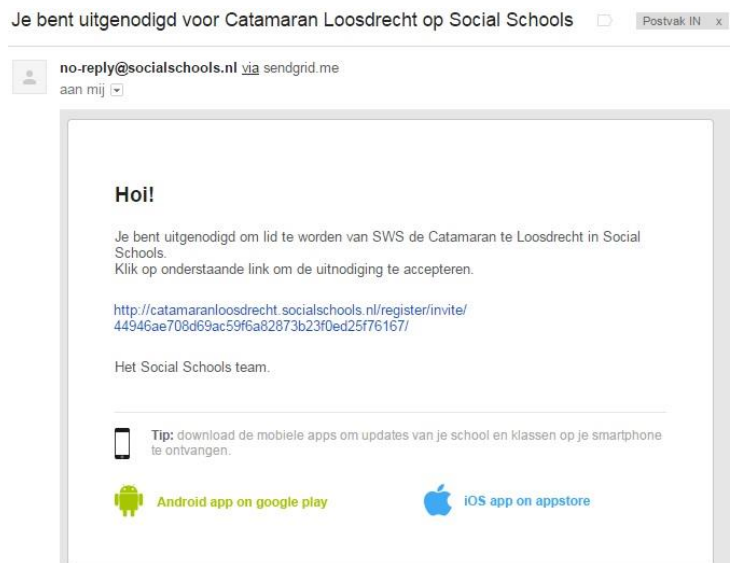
Je bent uitgenodigd voor Catamaran Loosdrecht op Social Schools

Postvak IN x

no-reply@socialschools.nl via sendgrid.me
aan mij

Hoi!

Je bent uitgenodigd om lid te worden van SWS de Catamaran te Loosdrecht in Social Schools.
Klik op onderstaande link om de uitnodiging te accepteren.

http://catamaranloosdrecht.socialschools.nl/register/invite/44946ae708d69ac59f6a82873b23f0ed25f76167/

Het Social Schools team.

Tip: download de mobiele apps om updates van je school en klassen op je smartphone te ontvangen.

Android app on google play

iOS app on appstore